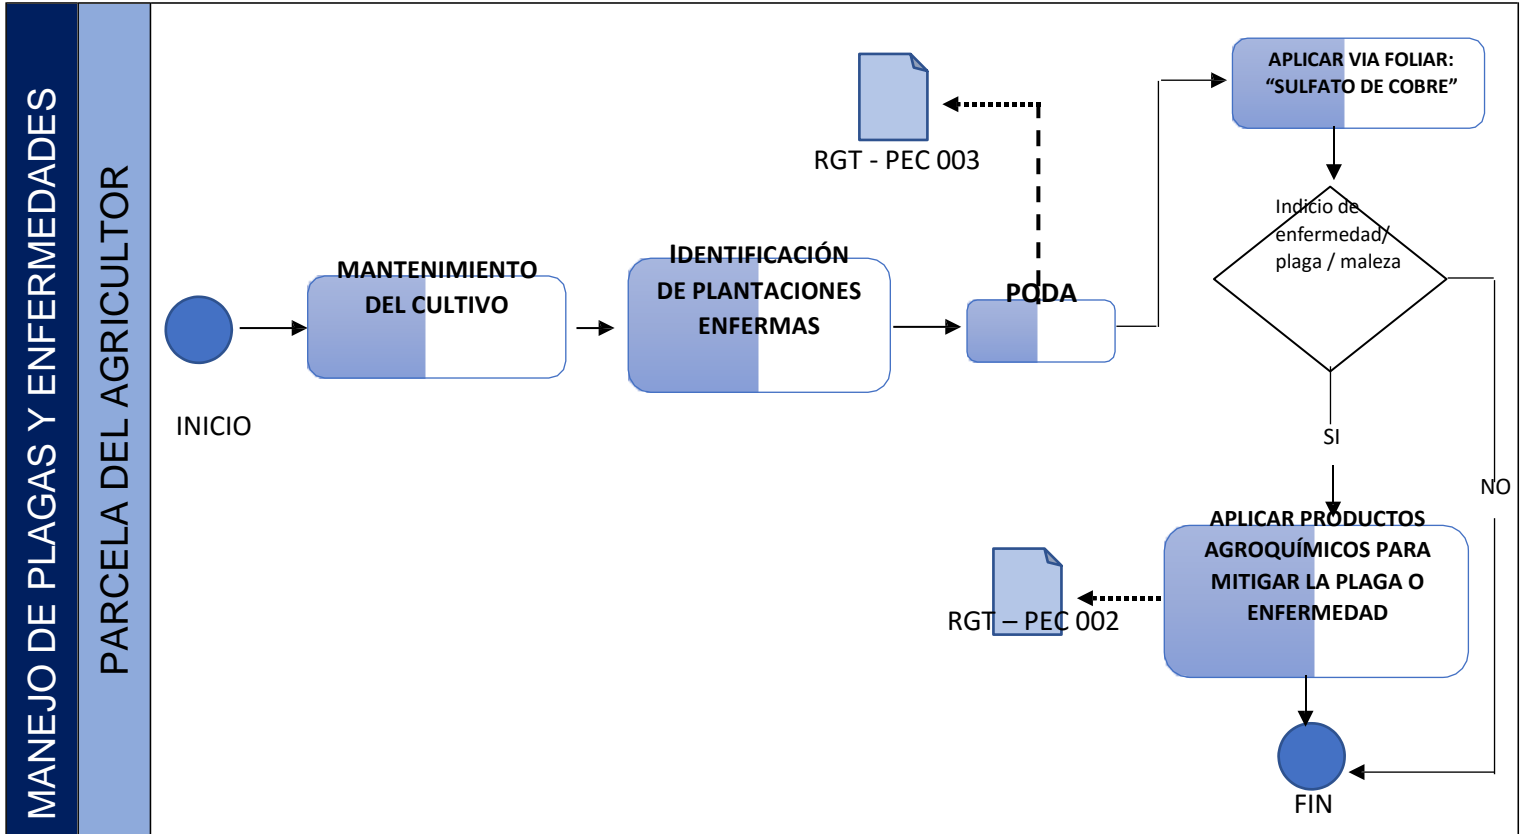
MANEJO DE PLAGAS Y ENFERMEDADES

PARCELA DEL AGRICULTOR

INICIO

MANTENIMIENTO DEL CULTIVO

IDENTIFICACIÓN DE PLANTACIONES ENFERMAS

RGT - PEC 003

PODA

APLICAR VIA FOLIAR: "SULFATO DE COBRE"

Indicio de enfermedad/ plaga / maleza

SI

NO

APLICAR PRODUCTOS AGROQUÍMICOS PARA MITIGAR LA PLAGA O ENFERMEDAD

RGT – PEC 002

FIN